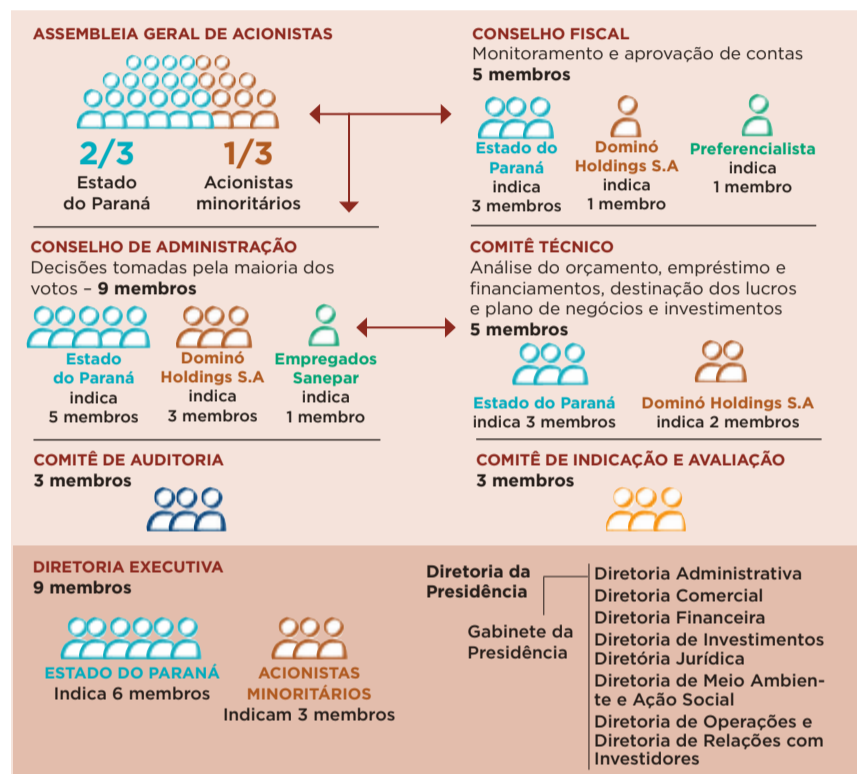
ASSEMBLEIA GERAL DE ACIONISTAS

2/3
Estado do Paraná

1/3
Acionistas minoritários

CONSELHO FISCAL
Monitoramento e aprovação de contas
5 membros

Estado do Paraná
indica
3 membros

Dominó Holdings S.A
indica
1 membro

Preferencialista
indica
1 membro

CONSELHO DE ADMINISTRAÇÃO
Decisões tomadas pela maioria dos votos – 9 membros

Estado do Paraná
indica
5 membros

Dominó Holdings S.A
indica
3 membros

Empregados Sanepar
indica
1 membro

COMITÊ TÉCNICO
Análise do orçamento, empréstimo e financiamentos, destinação dos lucros e plano de negócios e investimentos
5 membros

Estado do Paraná
indica 3 membros

Dominó Holdings S.A
indica 2 membros

COMITÊ DE AUDITORIA
3 membros

COMITÊ DE INDICAÇÃO E AVALIAÇÃO
3 membros

DIRETORIA EXECUTIVA
9 membros

ESTADO DO PARANÁ
Indica 6 membros

ACIONISTAS MINORITÁRIOS
Indicam 3 membros

Diretoria da Presidência

Gabinete da Presidência

Diretoria Administrativa
Diretoria Comercial
Diretoria Financeira
Diretoria de Investimentos
Diretoria Jurídica
Diretoria de Meio Ambiente e Ação Social
Diretoria de Operações e Diretoria de Relações com Investidores